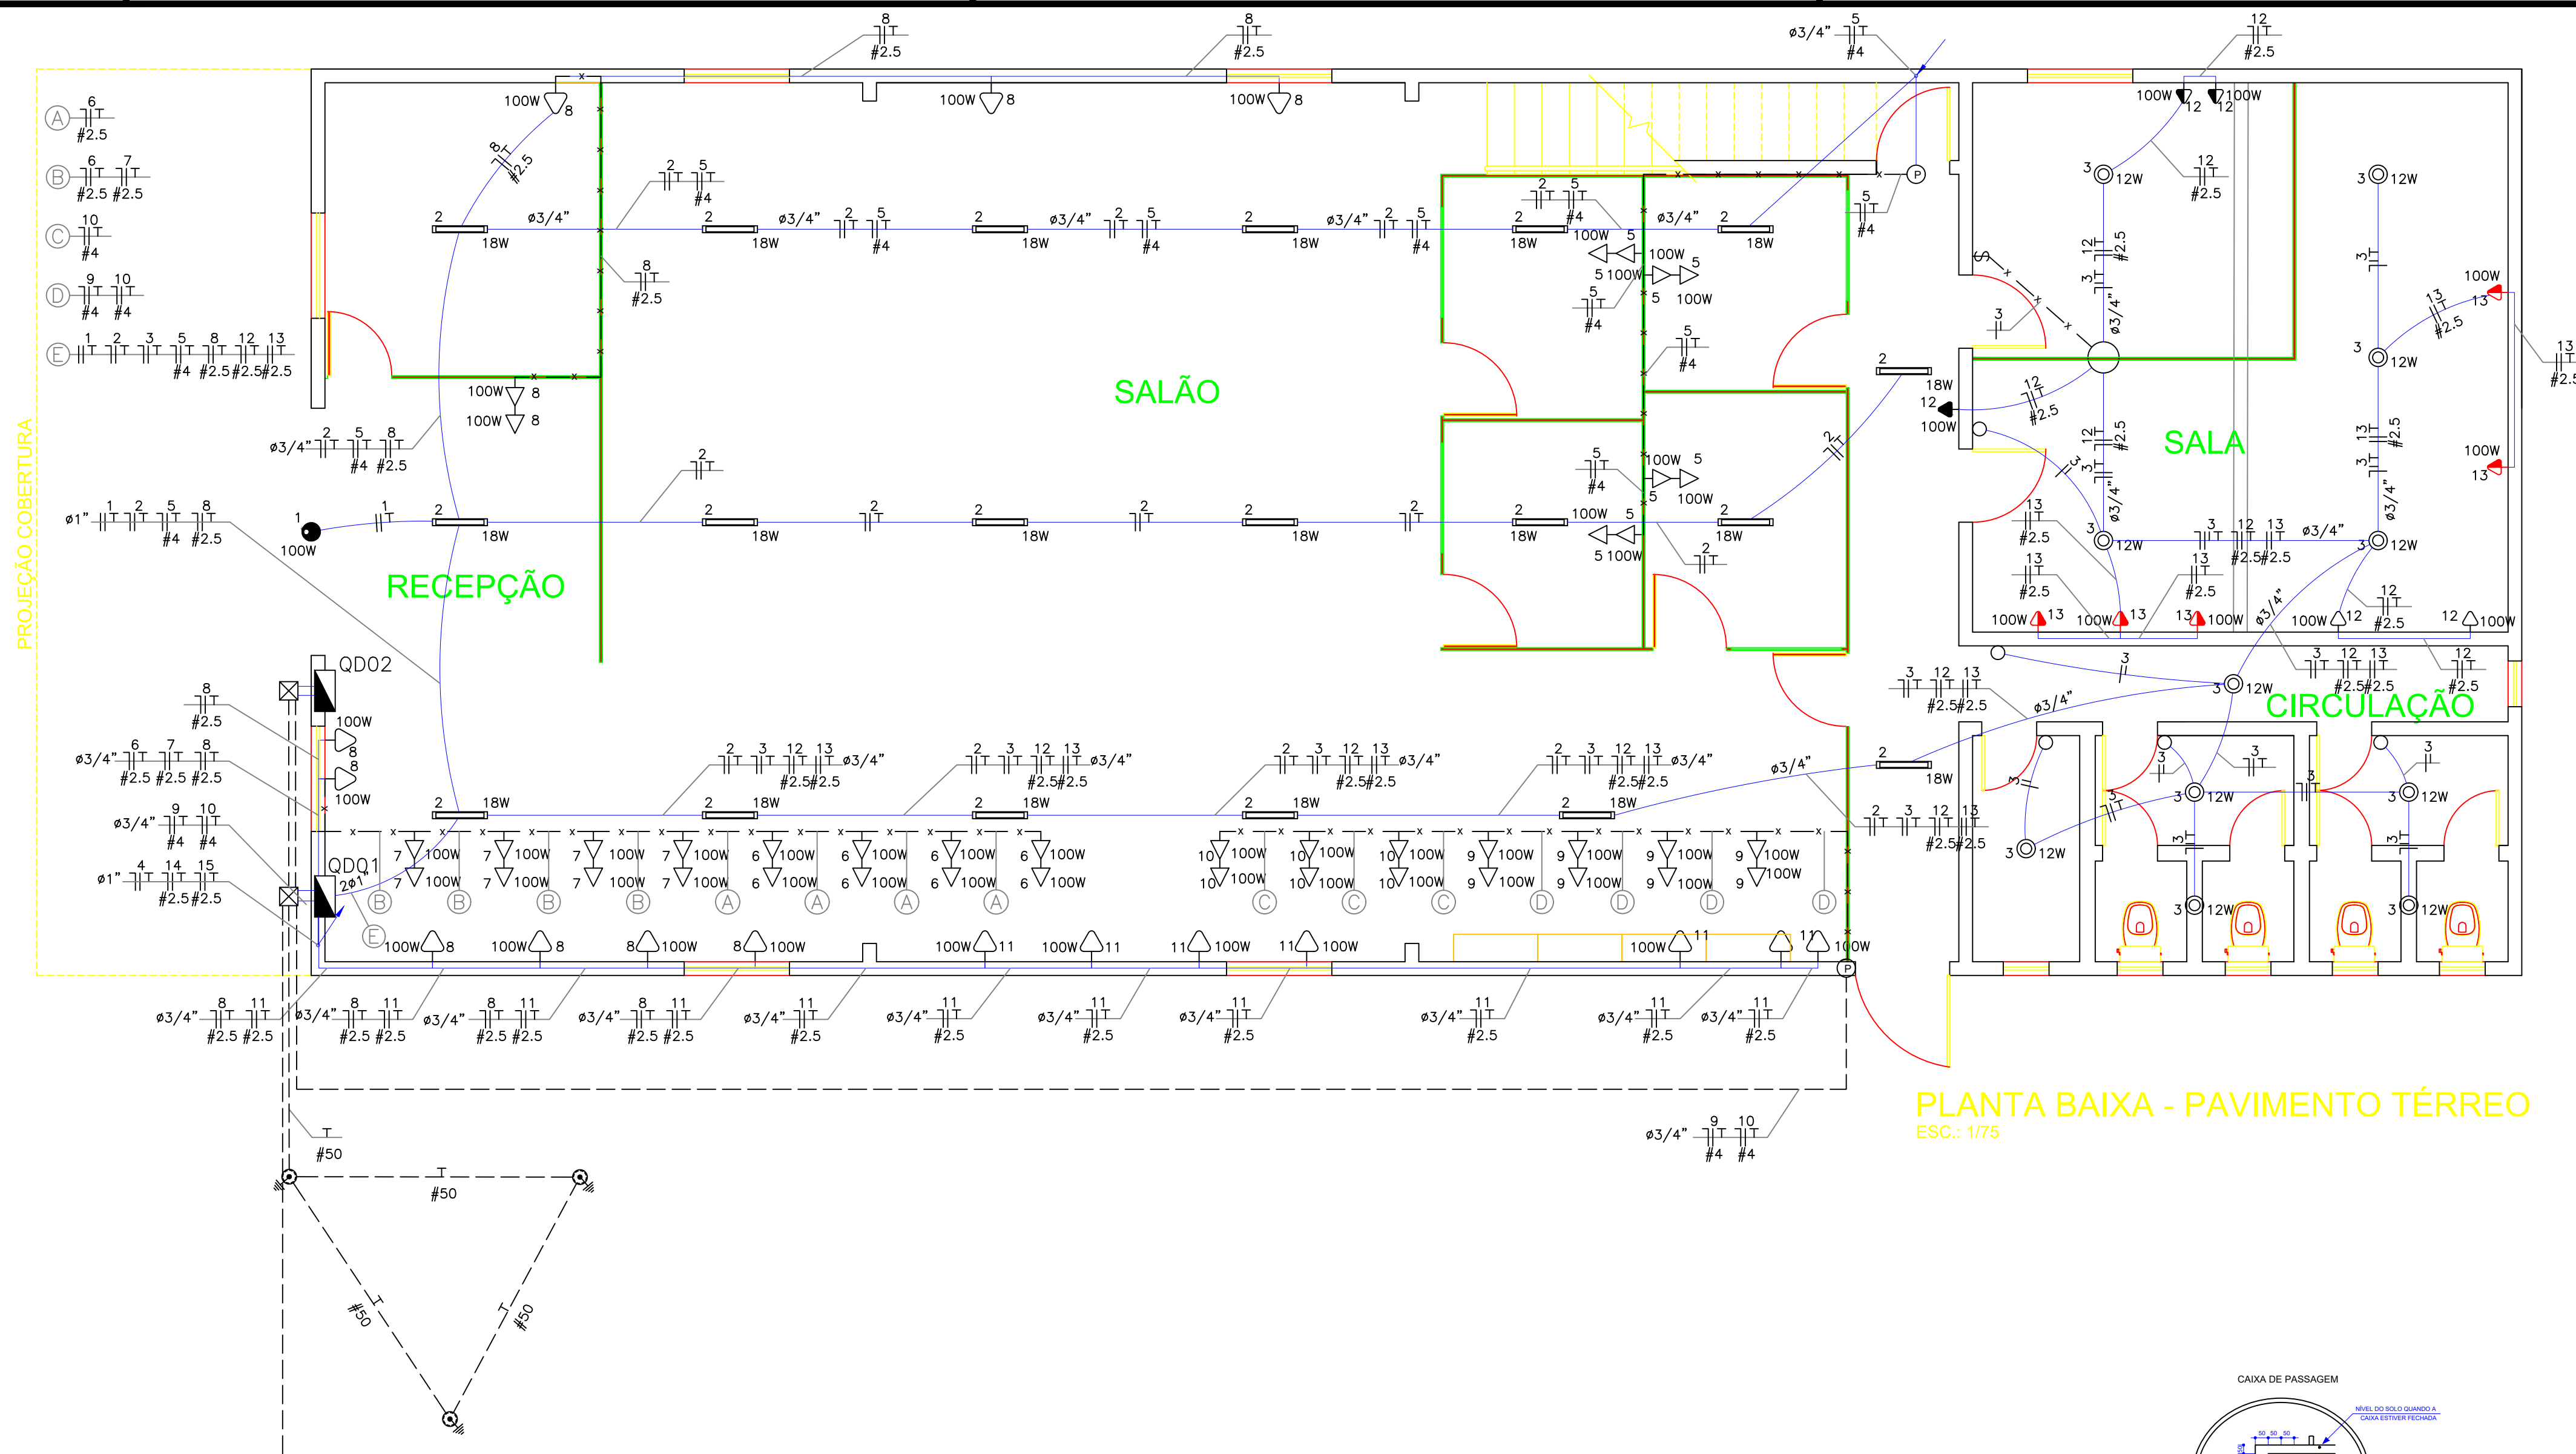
SALÃO

RECEPÇÃO

SALA

CIRCULAÇÃO

PROJEÇÃO COBERTURA

QD02

QD01

A 6 #2.5

B 6 7 #2.5 #2.5

C 10 #4

D 9 10 #4 #4

E 1 2 3 5 8 12 13 #4 #2.5 #2.5 #2.5

18W

100W

12W

ø3/4"

ø1"

#50

PLANTA BAIXA - PAVIMENTO TÉRREO

ESC.: 1/75

CAIXA DE PASSAGEM

NÍVEL DO SOLO QUANDO A CAIXA ESTIVER FECHADA